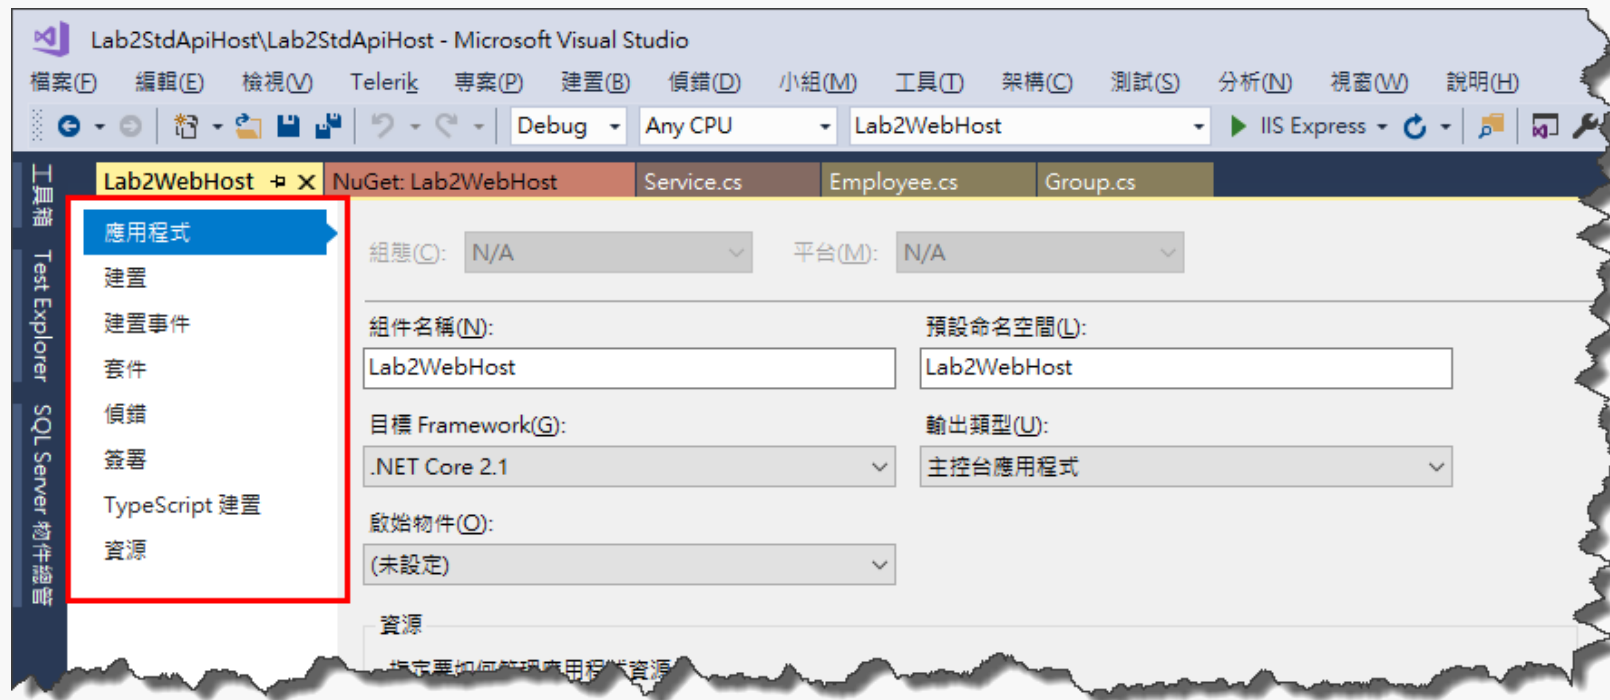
Lab2StdApiHost\Lab2StdApiHost - Microsoft Visual Studio

檔案(F) 編輯(E) 檢視(V) Telerik 專案(P) 建置(B) 偵錯(D) 小組(M) 工具(T) 架構(C) 測試(S) 分析(N) 視窗(W) 說明(H)

Debug Any CPU Lab2WebHost IIS Express

工具箱 Test Explorer SQL Server 物件總管

Lab2WebHost NuGet: Lab2WebHost Service.cs Employee.cs Group.cs

應用程式
建置
建置事件
套件
偵錯
簽署
TypeScript 建置
資源

組態(C): N/A 平台(M): N/A

組件名稱(N):
Lab2WebHost

預設命名空間(L):
Lab2WebHost

目標 Framework(G):
.NET Core 2.1

輸出類型(U):
主控台應用程式

啟始物件(O):
(未設定)

資源

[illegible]